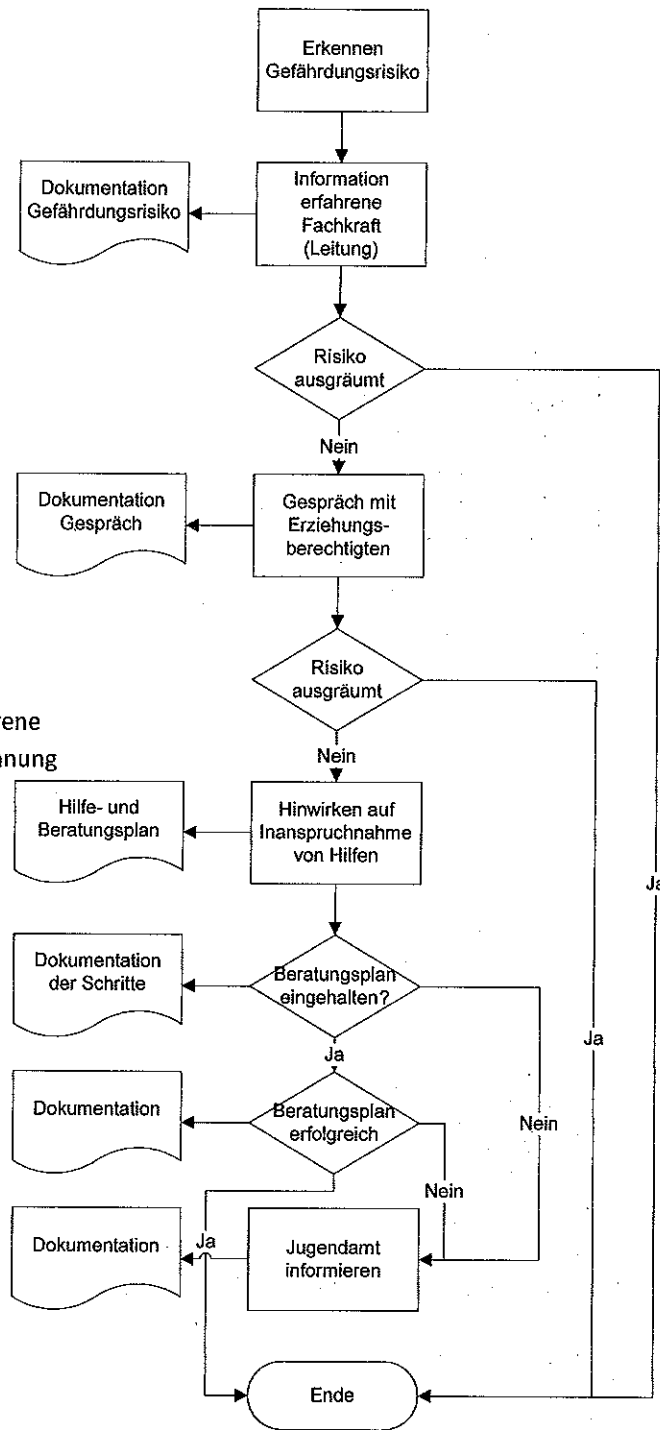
Erkennen Gefährdungsrisiko

Dokumentation Gefährdungsrisiko

Information erfahrene Fachkraft (Leitung)

Risiko ausgräumt

Nein

Dokumentation Gespräch

Gespräch mit Erziehungsberechtigten

Risiko ausgräumt

rene

enung

Nein

Hilfe- und Beratungsplan

Hinwirken auf Inanspruchnahme von Hilfen

Ja

Dokumentation der Schritte

Beratungsplan eingehalten?

Ja

Ja

Dokumentation

Beratungsplan erfolgreich

Nein

Nein

Dokumentation

Ja

Jugendamt informieren

Ende